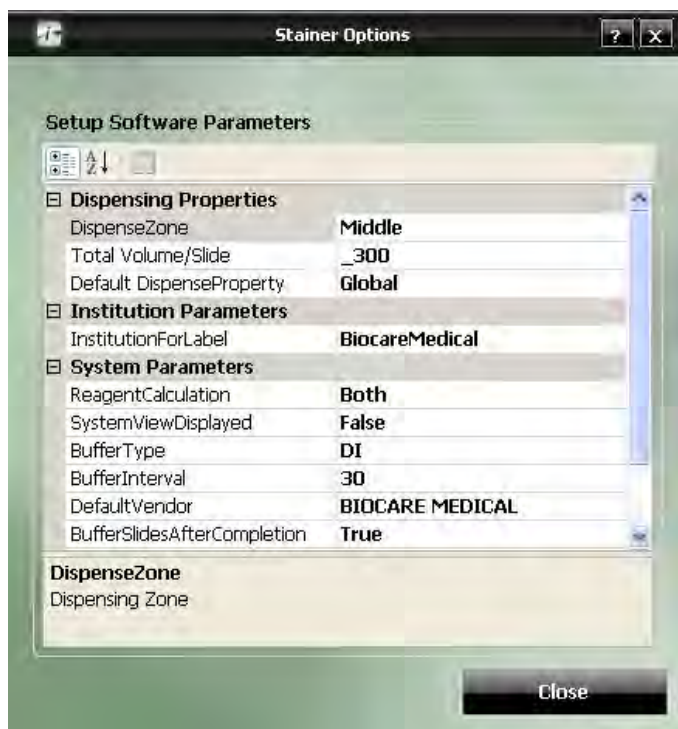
Stainer Options

? X

Setup Software Parameters

| ⊟ Dispensing Properties | |
|---|---|
| DispenseZone | Middle |
| Total Volume/Slide | _300 |
| Default DispenseProperty | Global |
| ⊟ Institution Parameters | |
| InstitutionForLabel | BiocareMedical |
| ⊟ System Parameters | |
| ReagentCalculation | Both |
| SystemViewDisplayed | False |
| BufferType | DI |
| BufferInterval | 30 |
| DefaultVendor | BIOCARE MEDICAL |
| BufferSlidesAfterCompletion | True |

DispenseZone
Dispensing Zone

Close